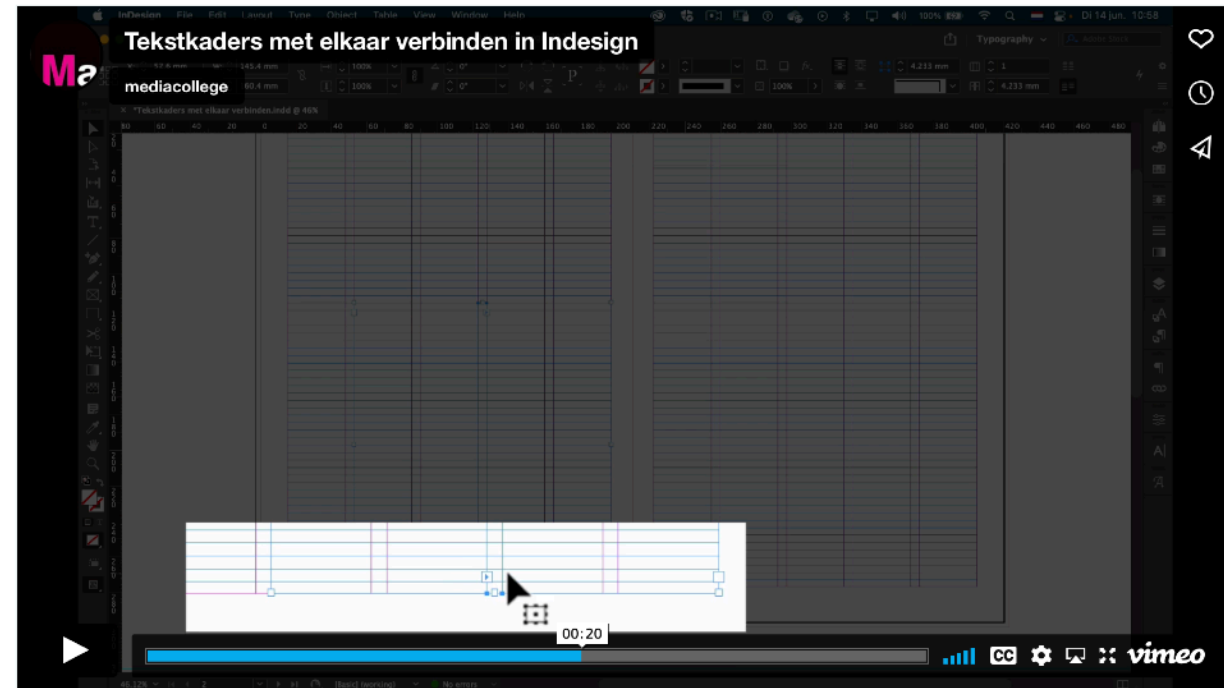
Ma

Tekstkaders met elkaar verbinden in Indesign

mediacollege

InDesign File Edit Layout Type Object Table View Window Help

Di 14 jun. 10:58

Typography

*Tekstkaders met elkaar verbinden.indd @ 46%

00:20

vimeo

No errors